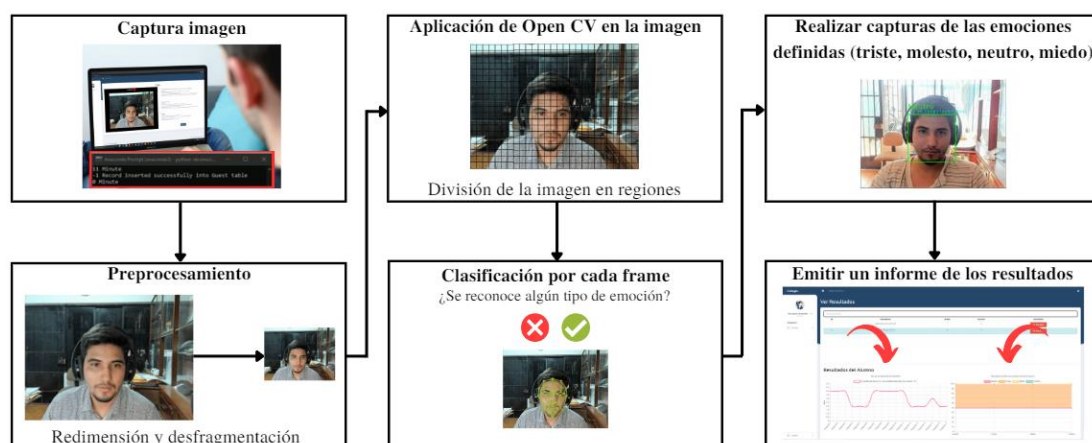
Captura imagen

11 Minute
11 Record inserted successfully into Guest table
0 Minute

Preprocesamiento

Redimensión y desfragmentación

Aplicación de Open CV en la imagen

División de la imagen en regiones

Clasificación por cada frame

¿Se reconoce algún tipo de emoción?

Realizar capturas de las emociones definidas (triste, molesto, neutro, miedo)

Emitir un informe de los resultados

Ver Resultados

Resultados del Alumno